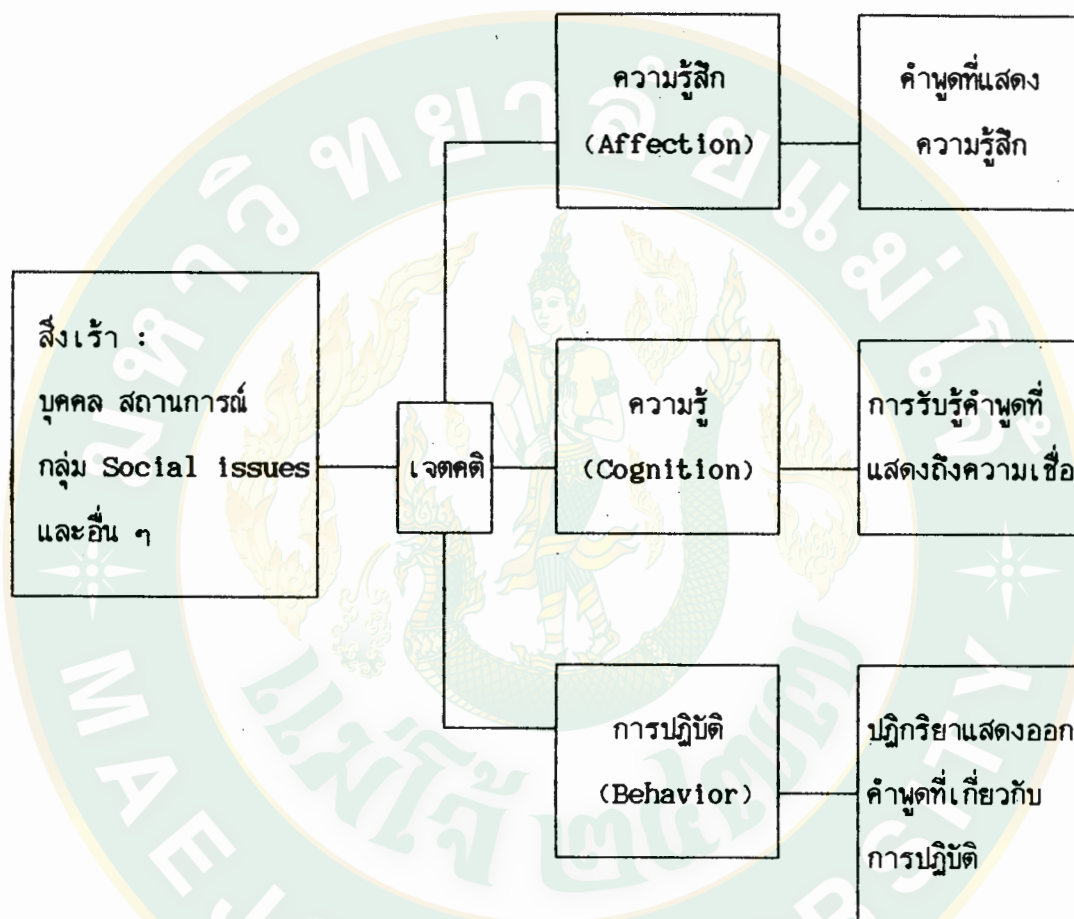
สิ่งเร้า :
บุคคล สถานการณ์
กลุ่ม Social issues
และอื่น ๆ

เจตคติ

ความรู้สึก
(Affection)

คำพูดที่แสดง
ความรู้สึก

ความรู้
(Cognition)

การรับรู้คำพูดที่
แสดงถึงความเชื่อ

การปฏิบัติ
(Behavior)

ปฏิกริยาแสดงออก
คำพูดที่เกี่ยวกับ
การปฏิบัติ

MAE
UNIVERSITY